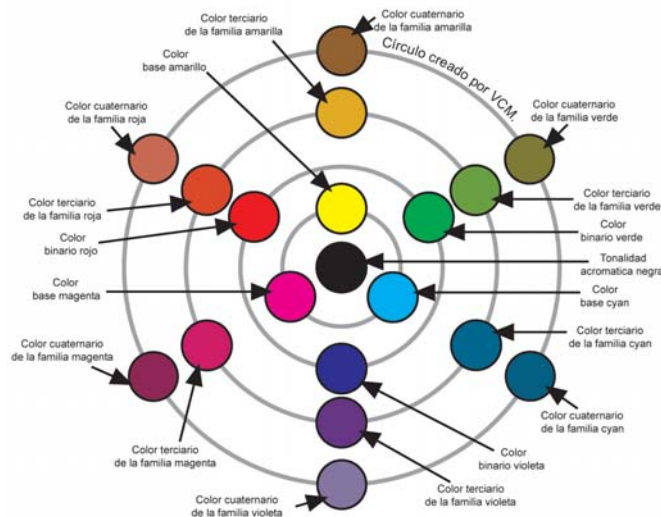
Color terciario de la familia amarilla

Color cuaternario de la familia amarilla

Color base amarillo

Círculo creado por VCM.

Color cuaternario de la familia roja

Color cuaternario de la familia verde

Color terciario de la familia roja

Color terciario de la familia verde

Color binario rojo

Color binario verde

Tonalidad acromatica negra

Color base magenta

Color base cyan

Color terciario de la familia cyan

Color cuaternario de la familia magenta

Color cuaternario de la familia cyan

Color terciario de la familia magenta

Color binario violeta

Color terciario de la familia violeta

Color cuaternario de la familia violeta